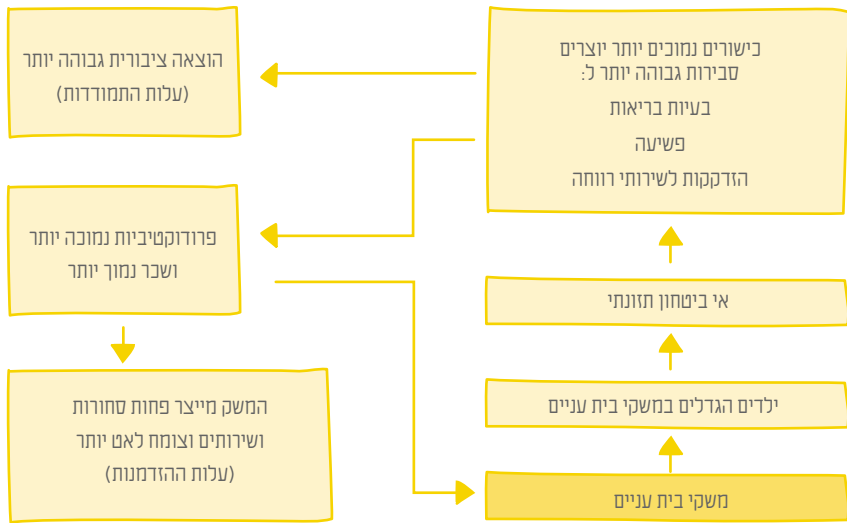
כישורים נמוכים יותר יוצרים סבירות גבוהה יותר ל:
בעיות בריאות
פשיעה
הזדקקות לשירותי רווחה

הוצאה ציבורית גבוהה יותר
(עלות התמודדות)

פרודוקטיביות נמוכה יותר
ושכר נמוך יותר

המשק מייצר פחות סחורות
ושירותים וצומח לאט יותר
(עלות ההזדמנות)

אי ביטחון תזונתי

ילדים הגדלים במשקי בית עניים

משקי בית עניים